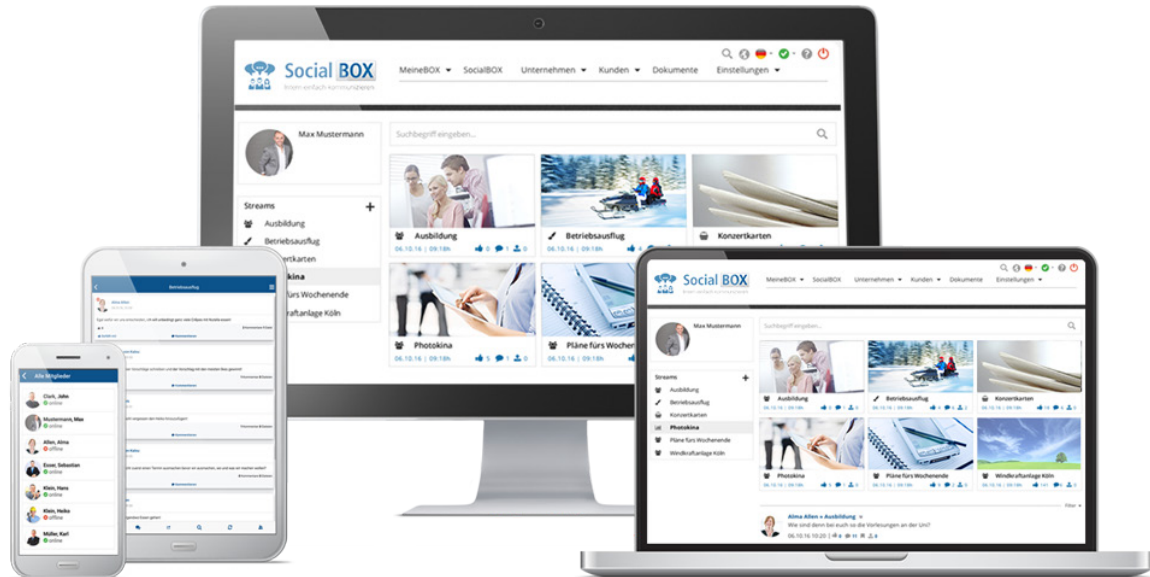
Social BOX
Einfach einfach kommunizieren

MeineBOX ▾ SocialBOX Unternehmen ▾ Kunden ▾ Dokumente Einstellungen ▾

Max Mustermann

Suchbegriff eingeben...

Streams
Ausbildung
Betriebsausflug
Konzertkarten
Photokina
Pläne fürs Wochenende
Windkraftanlage Köln

Ausbildung
06.10.16 | 09:18h

Betriebsausflug
06.10.16 | 09:18h

Konzertkarten

Photokina
06.10.16 | 09:18h

Pläne fürs Wochenende

Social BOX

MeineBOX ▾ SocialBOX Unternehmen ▾ Kunden ▾ Dokumente Einstellungen ▾

Max Mustermann

Suchbegriff eingeben...

Streams
Ausbildung
Betriebsausflug
Konzertkarten
Photokina
Pläne fürs Wochenende
Windkraftanlage Köln

Ausbildung
06.10.16 | 09:18h
Betriebsausflug
06.10.16 | 09:18h
Konzertkarten
06.10.16 | 09:18h
Photokina
06.10.16 | 09:18h
Pläne fürs Wochenende
06.10.16 | 09:18h
Windkraftanlage Köln
06.10.16 | 09:18h

Filter

Alma Allen » Ausbildung
Wie sind denn bei euch so die Vorlesungen an der Uni?
06.10.16 10:20

Betriebsausflug

Alle Mitglieder
Clark, John
online
Mustermann, Max
online
Allen, Alma
offline
Esser, Sebastian
online
Klein, Hans
online
Klein, Heiko
online
Müller, Karl
online